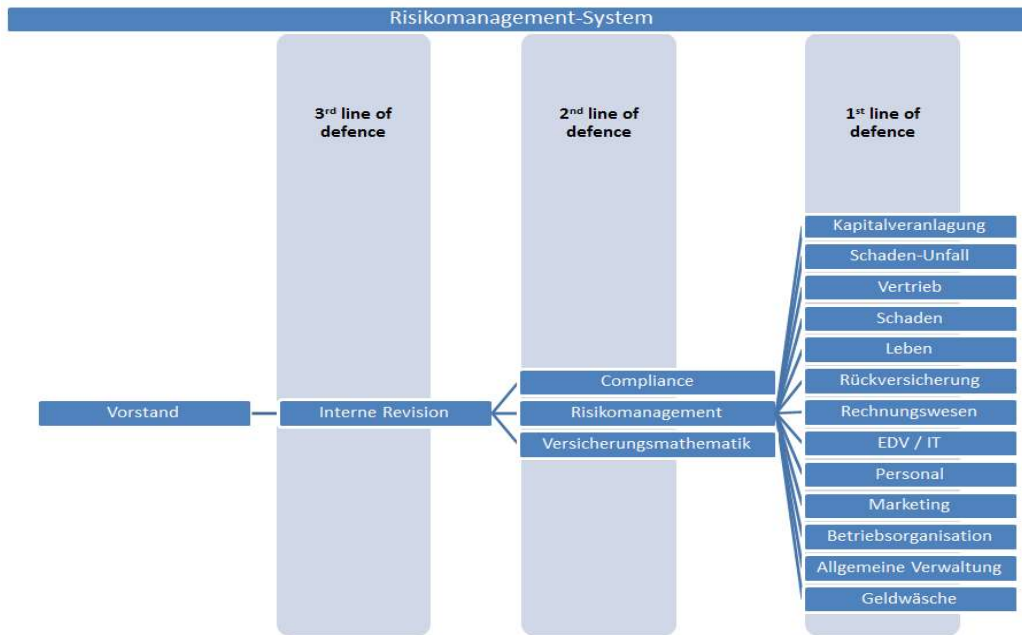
Risikomanagement-System

3$^{rd}$ line of defence

2$^{nd}$ line of defence

1$^{st}$ line of defence

Kapitalveranlagung
Schaden-Unfall
Vertrieb
Schaden
Leben
Rückversicherung
Rechnungswesen
EDV / IT
Personal
Marketing
Betriebsorganisation
Allgemeine Verwaltung
Geldwäsche

Compliance
Risikomanagement
Versicherungsmathematik

Vorstand

Interne Revision